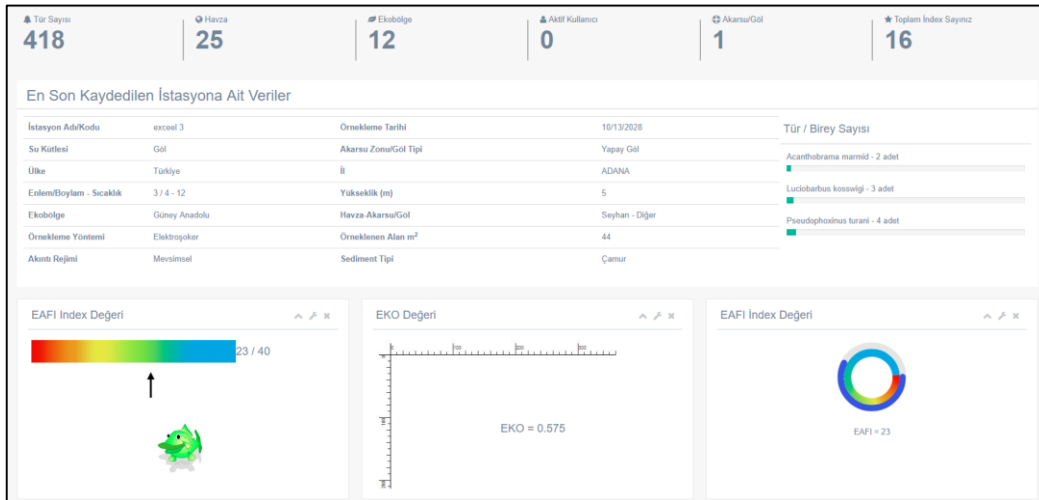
Tür Sayısı
418

Havza
25

Ekobölge
12

Aktif Kullanıcı
0

Akarsu/Göl
1

Toplam Index Sayınız
16

En Son Kaydedilen İstasyona Ait Veriler

| İstasyon Adı/Kodu | exceel 3 | Örnekleme Tarihi | 10/13/2028 |
|---|---|---|---|
| Su Kütlesi | Göl | Akarsu Zonu/Göl Tipi | Yapay Göl |
| Ülke | Türkiye | İl | ADANA |
| Enlem/Boylam - Sıcaklık | 3 / 4 - 12 | Yükseklik (m) | 5 |
| Ekobölge | Güney Anadolu | Havza-Akarsu/Göl | Seyhan - Diğer |
| Örnekleme Yöntemi | Elektroşoker | Örneklenen Alan m² | 44 |
| Akıntı Rejimi | Mevsimsel | Sediment Tipi | Çamur |

Tür / Birey Sayısı

Acanthobrama marmid - 2 adet

Luciobarbus kosswigi - 3 adet

Pseudophoxinus turani - 4 adet

EAFI Index Değeri

23 / 40

EKO Değeri

EKO = 0.575

EAFI Index Değeri

EAFI = 23